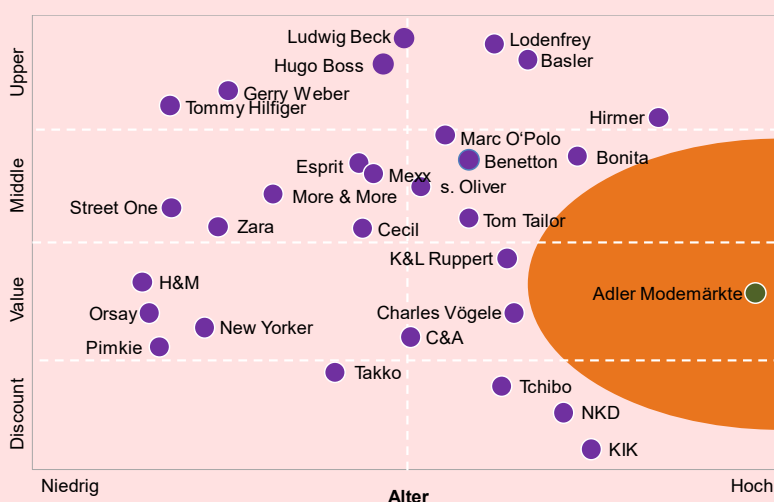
Upper
Middle
Value
Discount

Ludwig Beck
Lodenfrey
Basler
Hugo Boss
Gerry Weber
Tommy Hilfiger
Hirmer
Marc O'Polo
Benetton
Bonita
Esprit
Mexx
s. Oliver
More & More
Street One
Zara
Cecil
Tom Tailor
K&L Ruppert
H&M
Adler Modemärkte
Orsay
Charles Vögele
New Yorker
C&A
Pimkie
Takko
Tchibo
NKD
KIK

Niedrig
Alter
Hoch